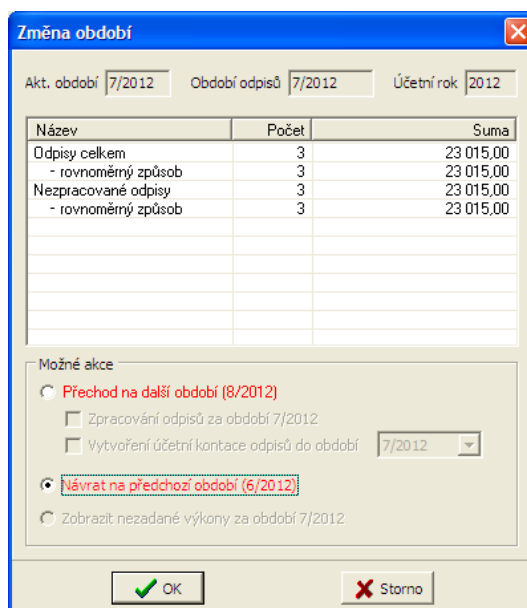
Změna období

Akt. období 7/2012 Období odpisů 7/2012 Účetní rok 2012

| Název | Počet | Suma |
|---|---|---|
| Odpisy celkem | 3 | 23 015,00 |
| - rovnoměrný způsob | 3 | 23 015,00 |
| Nezpracované odpisy | 3 | 23 015,00 |
| - rovnoměrný způsob | 3 | 23 015,00 |

Možné akce

Přechod na další období (8/2012)

Zpracování odpisů za období 7/2012

Vytvoření účetní kontace odpisů do období 7/2012

Návrat na předchozí období (6/2012)

Zobrazit nezadané výkony za období 7/2012

OK

Storno